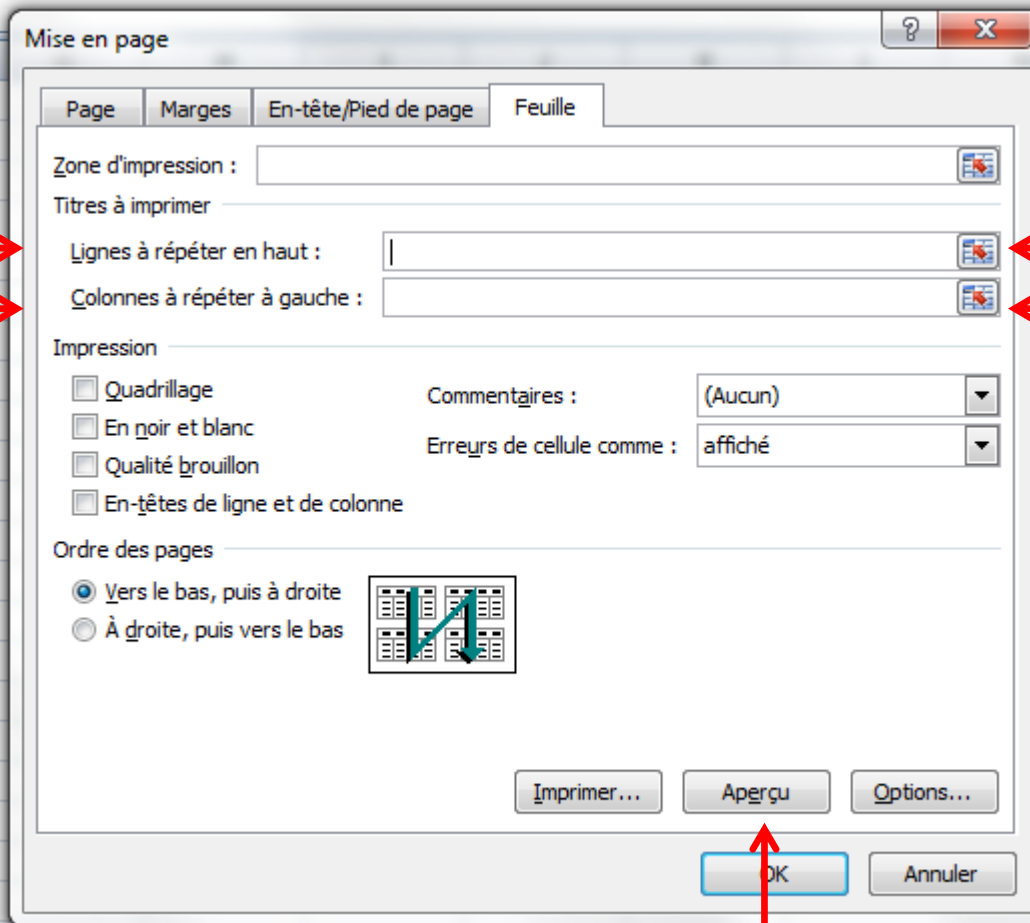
Mise en page

?

X

Page

Marges

En-tête/Pied de page

Feuille

Zone d'impression :

Titres à imprimer

Lignes à répéter en haut :

Colonnes à répéter à gauche :

Impression

Quadrillage

En noir et blanc

Qualité brouillon

En-têtes de ligne et de colonne

Commentaires :

(Aucun)

Erreurs de cellule comme :

affiché

Ordre des pages

Vers le bas, puis à droite

À droite, puis vers le bas

Imprimer...

Aperçu

Options...

OK

Annuler